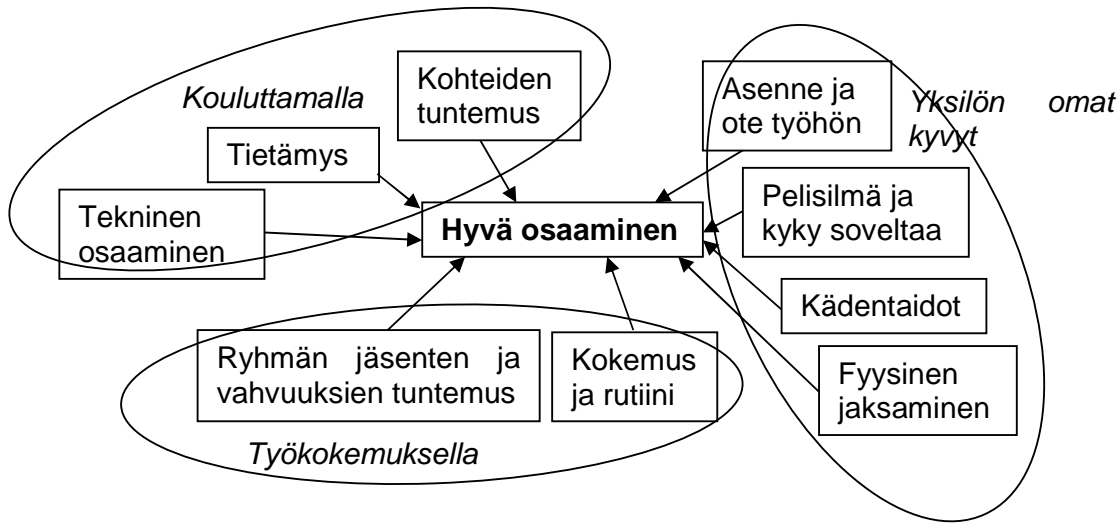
Kouluttamalla

Kohteiden tuntemus

Tietämys

Tekninen osaaminen

Hyvä osaaminen

Asenne ja ote työhön

Yksilön omat kyvyt

Pelisilmä ja kyky soveltaa

Kädentaidot

Fyysinen jaksaminen

Ryhmän jäsenten ja vahvuuksien tuntemus

Kokemus ja rutiini

Työkokemuksella